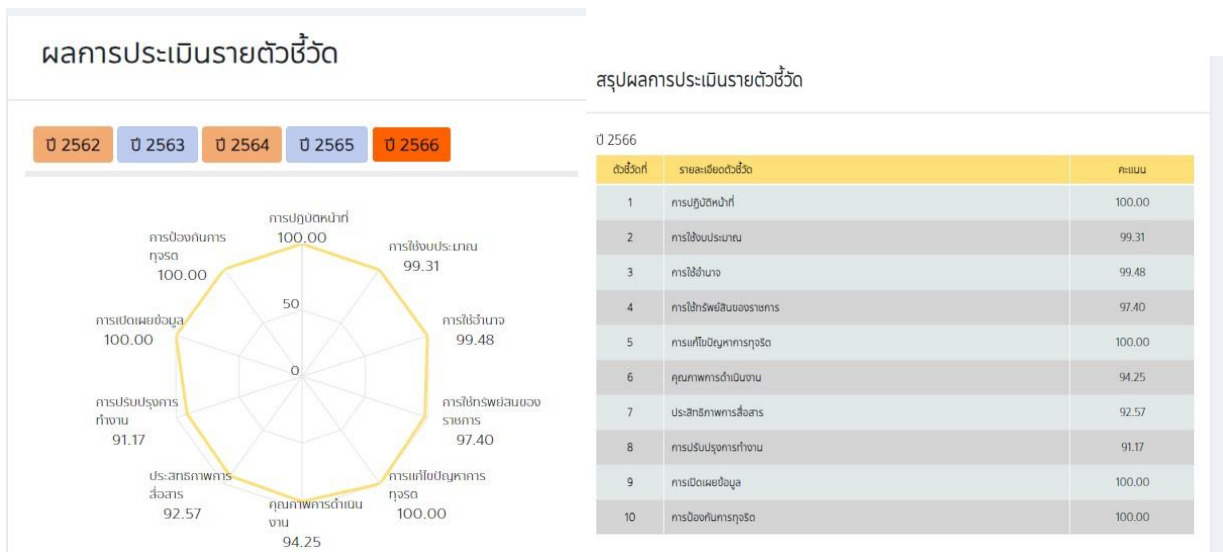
ผลการประเมินรายตัวชี้วัด

ปี 2562 ปี 2563 ปี 2564 ปี 2565 ปี 2566

การปฏิบัติหน้าที่
100.00

การใช้งบประมาณ
99.31

การใช้อำนาจ
99.48

การใช้ทรัพย์สินของราชการ
97.40

การแก้ไขปัญหาการทุจริต
100.00

คุณภาพการดำเนินงาน
94.25

ประสิทธิภาพการสื่อสาร
92.57

การปรับปรุงการทำงาน
91.17

การเปิดเผยข้อมูล
100.00

การป้องกันการทุจริต
100.00

50
0

สรุปผลการประเมินรายตัวชี้วัด

ปี 2566

| ตัวชี้วัดที่ | รายละเอียดตัวชี้วัด | คะแนน |
|---|---|---|
| 1 | การปฏิบัติหน้าที่ | 100.00 |
| 2 | การใช้งบประมาณ | 99.31 |
| 3 | การใช้อำนาจ | 99.48 |
| 4 | การใช้ทรัพย์สินของราชการ | 97.40 |
| 5 | การแก้ไขปัญหาการทุจริต | 100.00 |
| 6 | คุณภาพการดำเนินงาน | 94.25 |
| 7 | ประสิทธิภาพการสื่อสาร | 92.57 |
| 8 | การปรับปรุงการทำงาน | 91.17 |
| 9 | การเปิดเผยข้อมูล | 100.00 |
| 10 | การป้องกันการทุจริต | 100.00 |